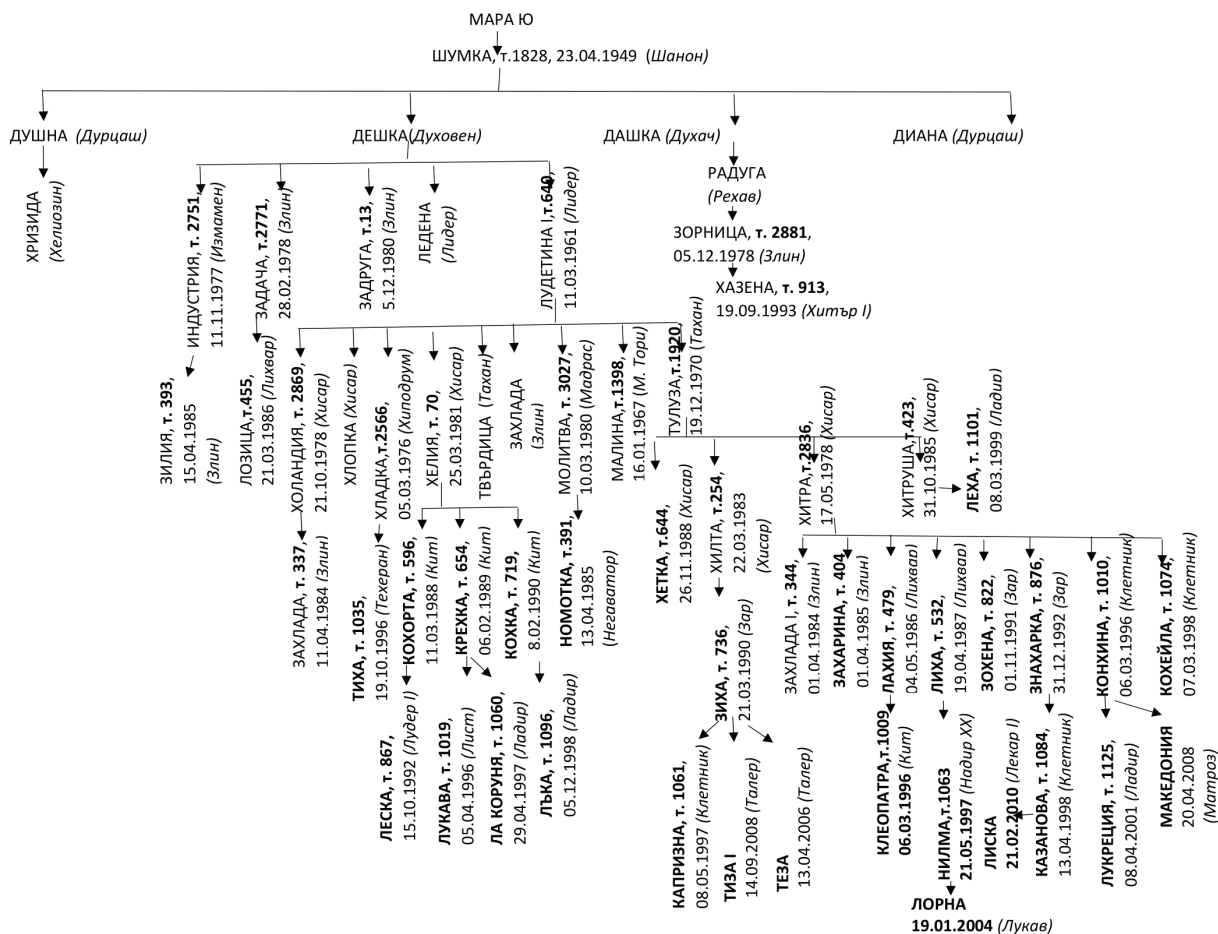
МАРА Ю

ШУМКА, т.1828, 23.04.1949 (Шанон)

ДУШНА (Дурцаш)

ДЕШКА (Духовен)

ДАШКА (Духач)

ДИАНА (Дурцаш)

ХРИЗИДА (Хелиозин)

ИНДУСТРИЯ, т. 2751, 11.11.1977 (Измамен)

ЗАДАЧА, т.2771, 28.02.1978 (Злин)

ЗАДРУГА, т.13, 5.12.1980 (Злин)

ЛЕДЕНА (Лидер)

ЛУДЕТИНА І,т.640, 11.03.1961 (Лидер)

РАДУГА (Рехав)

ЗОРНИЦА, т. 2881, 05.12.1978 (Злин)

ХАЗЕНА, т. 913, 19.09.1993 (Хитър І)

ЗИЛИЯ, т. 393, 15.04.1985 (Злин)

ЛОЗИЦА,т.455, 21.03.1986 (Лихвар)

ХОЛАНДИЯ, т. 2869, 21.10.1978 (Хисар)

ХЛОПКА (Хисар)

ХЛАДКА,т.2566, 05.03.1976 (Хиподрум)

ХЕЛИЯ, т. 70, 25.03.1981 (Хисар)

ТВЪРДИЦА (Тахан)

ЗАХЛАДА (Злин)

МОЛИТВА, т. 3027, 10.03.1980 (Мадрас)

МАЛИНА,т.1398, 16.01.1967 (М. Тори)

ТУЛУЗА,т.1920, 19.12.1970 (Тахан)

ЗАХЛАДА, т. 337, 11.04.1984 (Злин)

ТИХА, т. 1035, 19.10.1996 (Техеран)

КОХОРТА, т. 596, 11.03.1988 (Кит)

КРЕХКА, т. 654, 06.02.1989 (Кит)

КОХКА, т. 719, 8.02.1990 (Кит)

НОМОТКА, т.391, 13.04.1985 (Негаватор)

ЛЕСКА, т. 867, 15.10.1992 (Лудер І)

ЛУКАВА, т. 1019, 05.04.1996 (Лист)

ЛА КОРУНЯ, т. 1060, 29.04.1997 (Ладир)

ЛЪКА, т. 1096, 05.12.1998 (Ладир)

ХЕТКА, т.644, 26.11.1988 (Хисар)

ХИЛТА, т.254, 22.03.1983 (Хисар)

ХИТРА,т.2836, 17.05.1978 (Хисар)

ХИТРУША,т.423, 31.10.1985 (Хисар)

ЛЕХА, т. 1101, 08.03.1999 (Ладир)

ЗИХА, т. 736, 21.03.1990 (Зар)

КАПРИЗНА, т. 1061, 08.05.1997 (Клетник)

ТИЗА І 14.09.2008 (Талер)

ТЕЗА 13.04.2006 (Талер)

ЗАХЛАДА І, т. 344, 01.04.1984 (Злин)

ЗАХАРИНА, т. 404, 01.04.1985 (Злин)

ЛАХИЯ, т. 479, 04.05.1986 (Лихвар)

ЛИХА, т. 532, 19.04.1987 (Лихвар)

ЗОХЕНА, т. 822, 01.11.1991 (Зар)

ЗНАХАРКА, т. 876, 31.12.1992 (Зар)

КОНХИНА, т. 1010, 06.03.1996 (Клетник)

КОХЕЙЛА, т. 1074, 07.03.1998 (Клетник)

КЛЕОПАТРА,т.1009, 06.03.1996 (Кит)

НИЛМА,т.1063 21.05.1997 (Надир ХХ)

ЛИСКА 21.02.2010 (Лекар І)

КАЗАНОВА, т. 1084, 13.04.1998 (Клетник)

ЛУКРЕЦИЯ, т. 1125, 08.04.2001 (Ладир)

МАКЕДОНИЯ 20.04.2008 (Матроз)

ЛОРНА 19.01.2004 (Лукав)